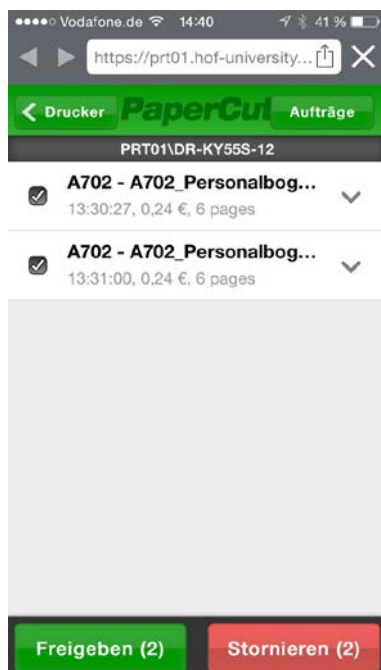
●●●●○ Vodafone.de 14:40 41 %

https://prt01.hof-university...

Drucker PaperCut Aufträge

PRT01\DR-KY55S-12

A702 - A702_Personalbog...
13:30:27, 0,24 €, 6 pages

A702 - A702_Personalbog...
13:31:00, 0,24 €, 6 pages

Freigeben (2)

Stornieren (2)